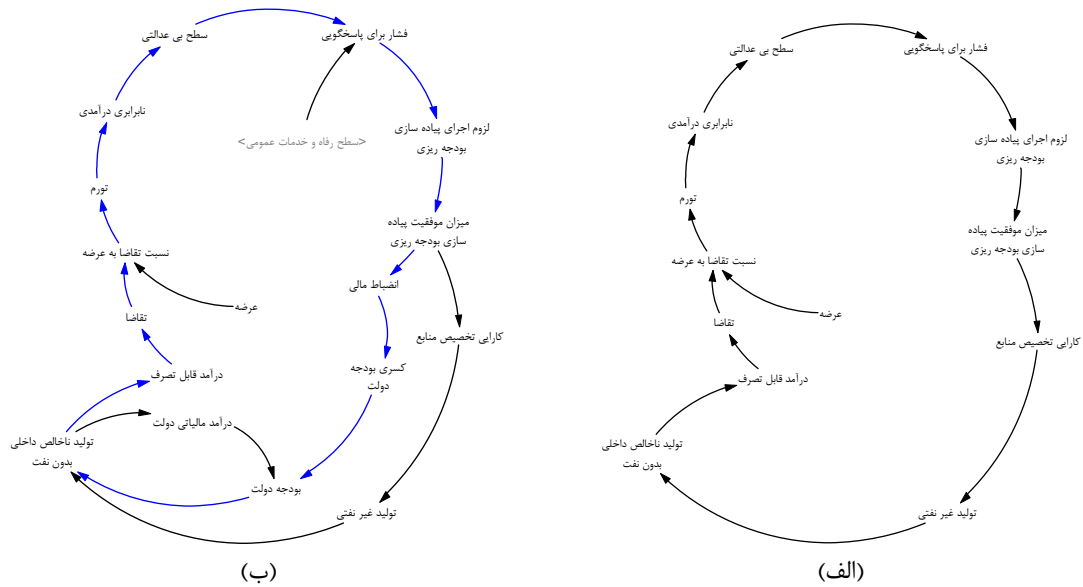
فشار برای پاسخگویی
سطح بی عدالتی
نابرابری درآمدی
تورم
نسبت تقاضا به عرضه
عرضه
تقاضا
درآمد قابل تصرف
تولید ناخالص داخلی بدون نفت
لزوم اجرای پیاده سازی بودجه ریزی
میزان موفقیت پیاده سازی بودجه ریزی
کارایی تخصیص منابع
تولید غیر نفتی
(الف)

فشار برای پاسخگویی
سطح بی عدالتی
<سطح رفاه و خدمات عمومی>
نابرابری درآمدی
تورم
لزوم اجرای پیاده سازی بودجه ریزی
میزان موفقیت پیاده سازی بودجه ریزی
انضباط مالی
نسبت تقاضا به عرضه
عرضه
کارایی تخصیص منابع
تقاضا
کسری بودجه دولت
درآمد قابل تصرف
درآمد مالیاتی دولت
تولید ناخالص داخلی بدون نفت
بودجه دولت
تولید غیر نفتی
(ب)